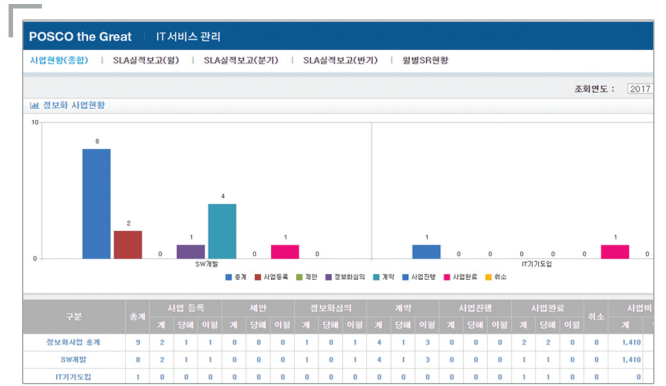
POSCO the Great | IT서비스 관리

사업현황(종합) | SLA실적보고(월) | SLA실적보고(분기) | SLA실적보고(반기) | 월별SR현황

조회연도 : 2017

정보화 사업현황

10

0

8

2

0

1

4

0

1

0

SW개발

1

0

0

0

0

1

0

IT기기도입

총계 사업등록 제안 정보화심의 계약 사업진행 사업완료 취소

| 구분 | 총계 | 사업 등록 | | | 제안 | | | 정보화심의 | | | 계약 | | | 사업진행 | | | 사업완료 | | | 취소 | 사업비 |
|---|---|---|---|---|---|---|---|---|---|---|---|---|---|---|---|---|---|---|---|---|---|
| | | 계 | 당해 | 이월 | 계 | 당해 | 이월 | 계 | 당해 | 이월 | 계 | 당해 | 이월 | 계 | 당해 | 이월 | 계 | 당해 | 이월 | | 계 |
| 정보화사업 총계 | 9 | 2 | 1 | 1 | 0 | 0 | 0 | 1 | 0 | 1 | 4 | 1 | 3 | 0 | 0 | 0 | 2 | 2 | 0 | 0 | 1,410 |
| SW개발 | 8 | 2 | 1 | 1 | 0 | 0 | 0 | 1 | 0 | 1 | 4 | 1 | 3 | 0 | 0 | 0 | 1 | 1 | 0 | 0 | 1,410 |
| IT기기도입 | 1 | 0 | 0 | 0 | 0 | 0 | 0 | 0 | 0 | 0 | 0 | 0 | 0 | 0 | 0 | 0 | 1 | 1 | 0 | 0 | 0 |